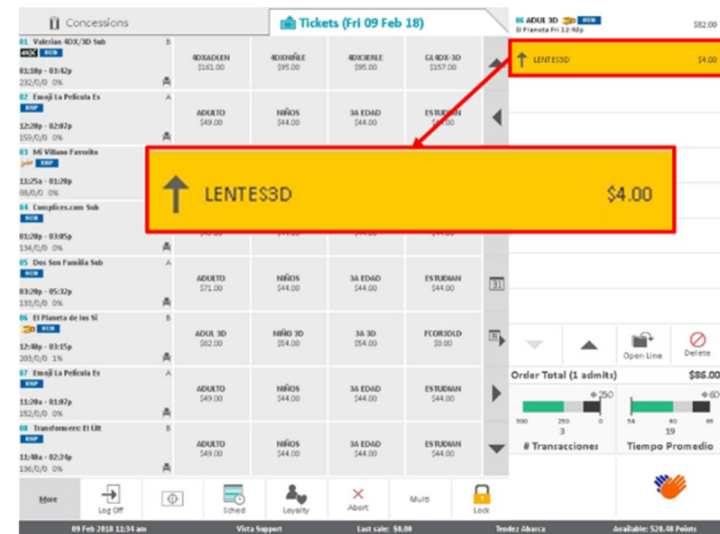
Concessions

Tickets (Fri 09 Feb 18)

06 ADUL 3D NEW
El Planeta Fri 12:48p
$82.00

LENTES3D $4.00

01 Valerian 4DX/3D Sub B
4DX NEW
01:10p - 03:42p
232/0/0 0%

4DXADLEN
$161.00

4DXNIÑE
$95.00

4DXJERLE
$95.00

GL4DX-3D
$157.00

02 Emoji La Pelicula Es A
ESP
12:20p - 02:02p
159/0/0 0%

ADULTO
$49.00

NIÑOS
$44.00

3A EDAD
$44.00

ESTUDIAN
$44.00

03 Mi Villano Favorito
ESP
11:25a - 01:20p
88/0/0 0%

LENTES3D $4.00

04 Complices.com Sub
NEW
01:20p - 03:05p
134/0/0 0%

05 Dos Son Familia Sub A
NEW
03:20p - 05:32p
133/0/0 0%

ADULTO
$71.00

NIÑOS
$44.00

3A EDAD
$44.00

ESTUDIAN
$44.00

06 El Planeta de los Si B
NEW
12:40p - 03:15p
209/0/0 1%

ADUL 3D
$82.00

NIÑO 3D
$54.00

3A 3D
$54.00

FCOR3DLD
$0.00

07 Emoji La Pelicula Es A
ESP
11:20a - 01:02p
152/0/0 0%

ADULTO
$49.00

NIÑOS
$44.00

3A EDAD
$44.00

ESTUDIAN
$44.00

08 Transformers: El Ult B
ESP
11:40a - 02:24p
136/0/0 0%

ADULTO
$49.00

NIÑOS
$44.00

3A EDAD
$44.00

ESTUDIAN
$44.00

Open Line

Delete

Order Total (1 admits) $86.00

500 250 0
3
# Transacciones

54 40 80
19
Tiempo Promedio

More

Log Off

Sched

Loyalty

Abort

Multi

Lock

09 Feb 2018 11:34 am Vista Support Last sale: $0.00 Tendez Abarca Available: 528.40 Points